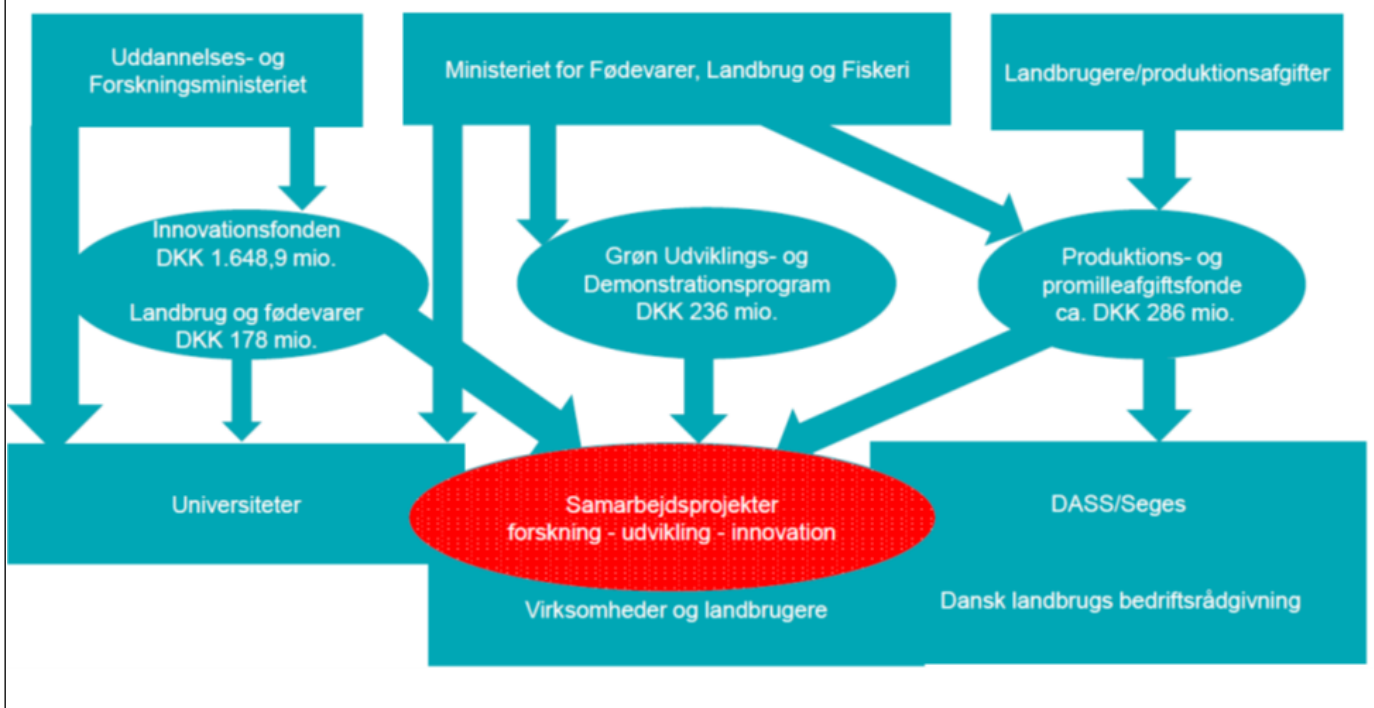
Uddannelses- og Forskningsministeriet

Ministeriet for Fødevarer, Landbrug og Fiskeri

Landbrugere/produktionsafgifter

Innovationsfonden
DKK 1.648,9 mio.

Landbrug og fødevarer
DKK 178 mio.

Grøn Udviklings- og Demonstrationsprogram
DKK 236 mio.

Produktions- og promilleafgiftsfonde
ca. DKK 286 mio.

Universiteter

Samarbejdsprojekter
forskning - udvikling - innovation

Virksomheder og landbrugere

DASS/Seges

Dansk landbrugs bedriftsrådgivning